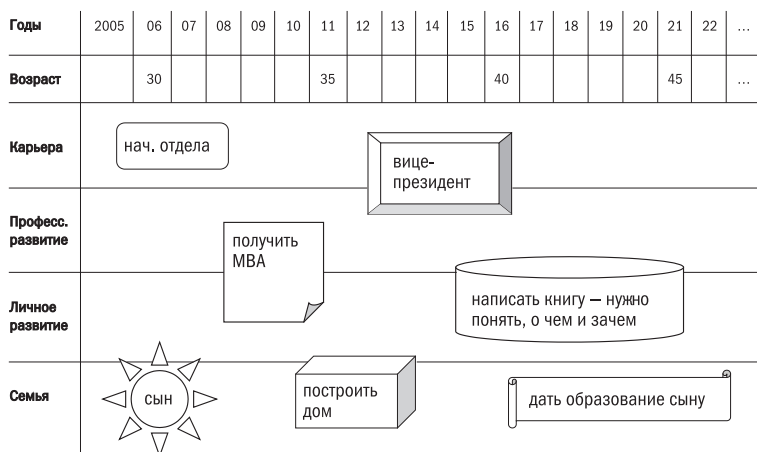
| Годы | 2005 | 06 | 07 | 08 | 09 | 10 | 11 | 12 | 13 | 14 | 15 | 16 | 17 | 18 | 19 | 20 | 21 | 22 | … |
|---|---|---|---|---|---|---|---|---|---|---|---|---|---|---|---|---|---|---|---|
| Возраст | | 30 | | | | | 35 | | | | | 40 | | | | | 45 | | … |

Карьера

нач. отдела

вице-президент

Професс. развитие

получить MBA

Личное развитие

написать книгу — нужно понять, о чем и зачем

Семья

сын

построить дом

дать образование сыну